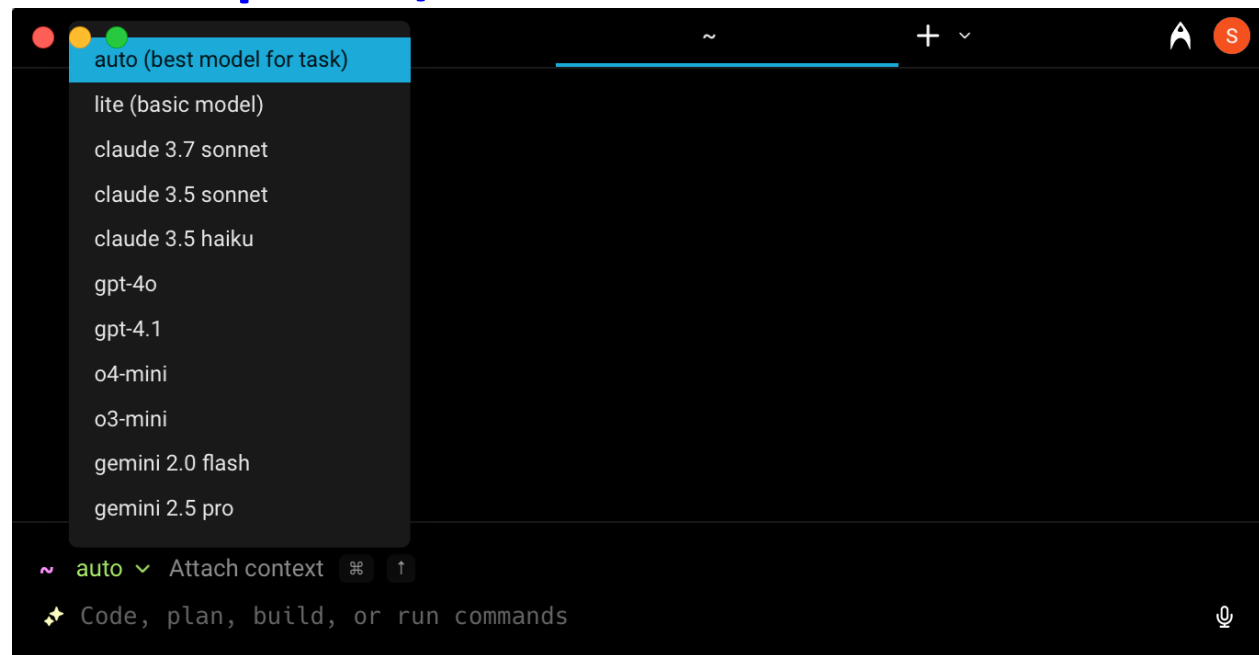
~

+

S

auto (best model for task)
lite (basic model)
claude 3.7 sonnet
claude 3.5 sonnet
claude 3.5 haiku
gpt-4o
gpt-4.1
o4-mini
o3-mini
gemini 2.0 flash
gemini 2.5 pro

~ auto Attach context ⌘ ↑

Code, plan, build, or run commands